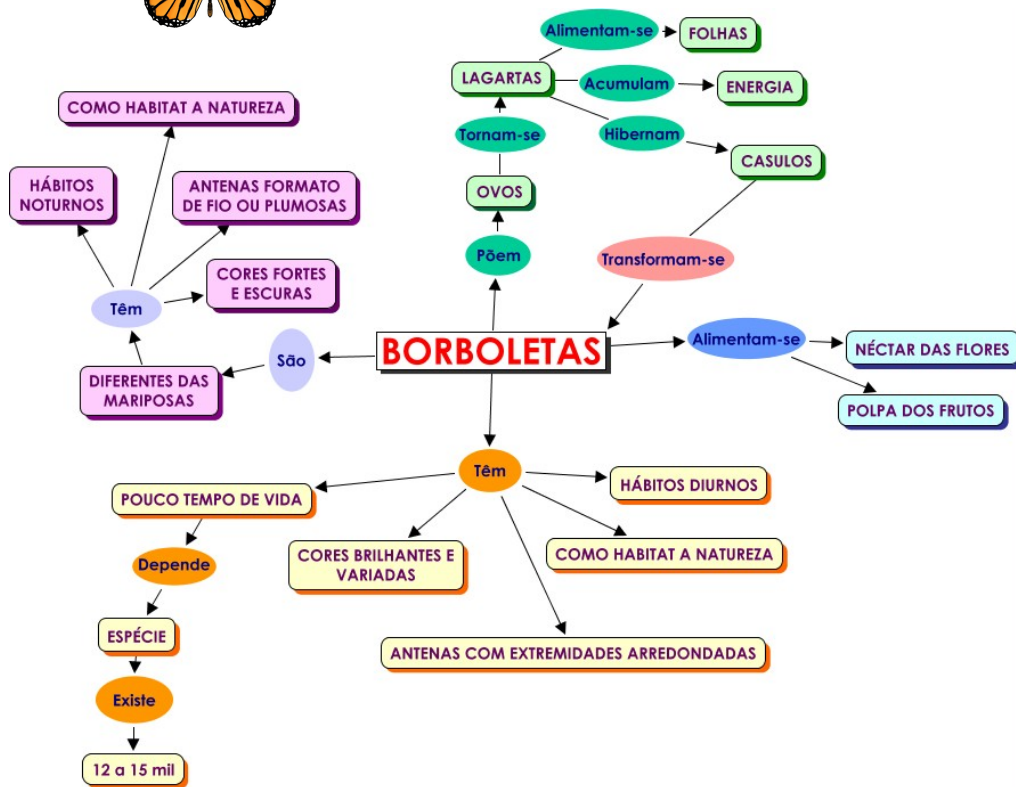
BORBOLETAS

Põem
OVOS
Tornam-se
LAGARTAS
Alimentam-se
FOLHAS
Acumulam
ENERGIA
Hibernam
CASULOS
Transformam-se

Alimentam-se
NÉCTAR DAS FLORES
POLPA DOS FRUTOS

São
DIFERENTES DAS MARIPOSAS
Têm
HÁBITOS NOTURNOS
COMO HABITAT A NATUREZA
ANTENAS FORMATO DE FIO OU PLUMOSAS
CORES FORTES E ESCURAS

Têm
POUCO TEMPO DE VIDA
Depende
ESPÉCIE
Existe
12 a 15 mil
CORES BRILHANTES E VARIADAS
HÁBITOS DIURNOS
COMO HABITAT A NATUREZA
ANTENAS COM EXTREMIDADES ARREDONDADAS